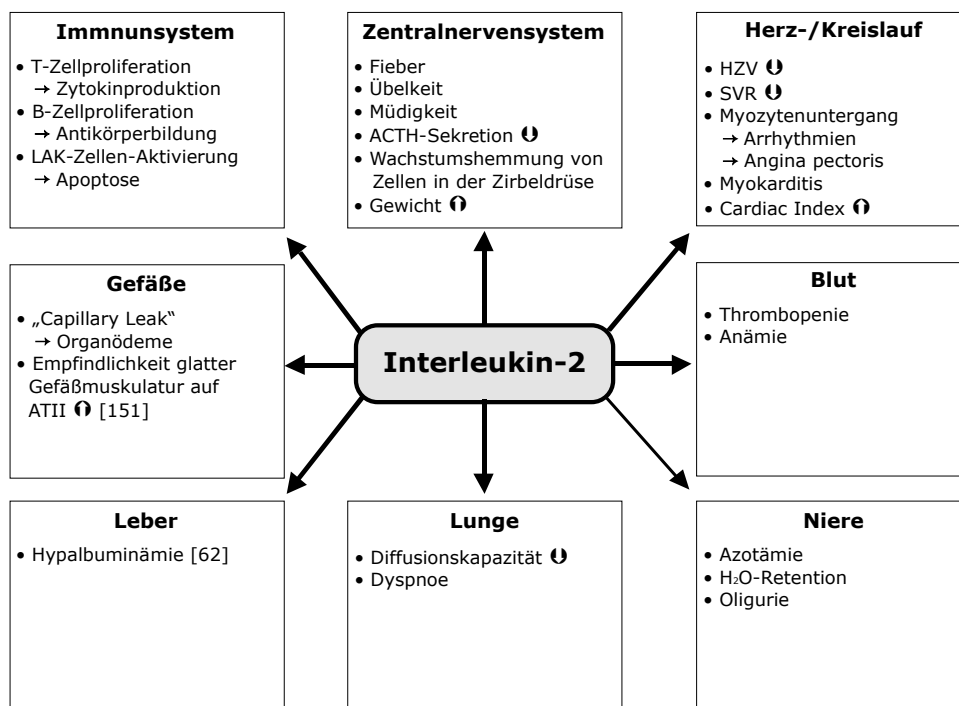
**Immnunsystem**
• T-Zellproliferation
→ Zytokinproduktion
• B-Zellproliferation
→ Antikörperbildung
• LAK-Zellen-Aktivierung
→ Apoptose

**Zentralnervensystem**
• Fieber
• Übelkeit
• Müdigkeit
• ACTH-Sekretion ⇓
• Wachstumshemmung von Zellen in der Zirbeldrüse
• Gewicht ⇑

**Herz-/Kreislauf**
• HZV ⇓
• SVR ⇓
• Myozytenuntergang
→ Arrhythmien
→ Angina pectoris
• Myokarditis
• Cardiac Index ⇑

**Gefäße**
• „Capillary Leak"
→ Organödeme
• Empfindlichkeit glatter Gefäßmuskulatur auf ATII ⇑ [151]

**Interleukin-2**

**Blut**
• Thrombopenie
• Anämie

**Leber**
• Hypalbuminämie [62]

**Lunge**
• Diffusionskapazität ⇓
• Dyspnoe

**Niere**
• Azotämie
• $H_2O$-Retention
• Oligurie